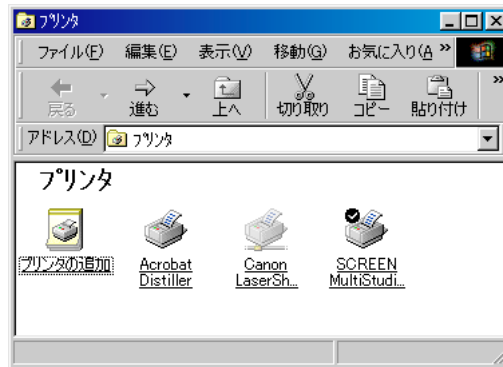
プリンタ

ファイル(F) 編集(E) 表示(V) 移動(G) お気に入り(A) »

戻る 進む 上へ 切り取り コピー 貼り付け »

アドレス(D) プリンタ

プリンタ

プリンタの追加

Acrobat Distiller

Canon LaserSh...

SCREEN MultiStudi...